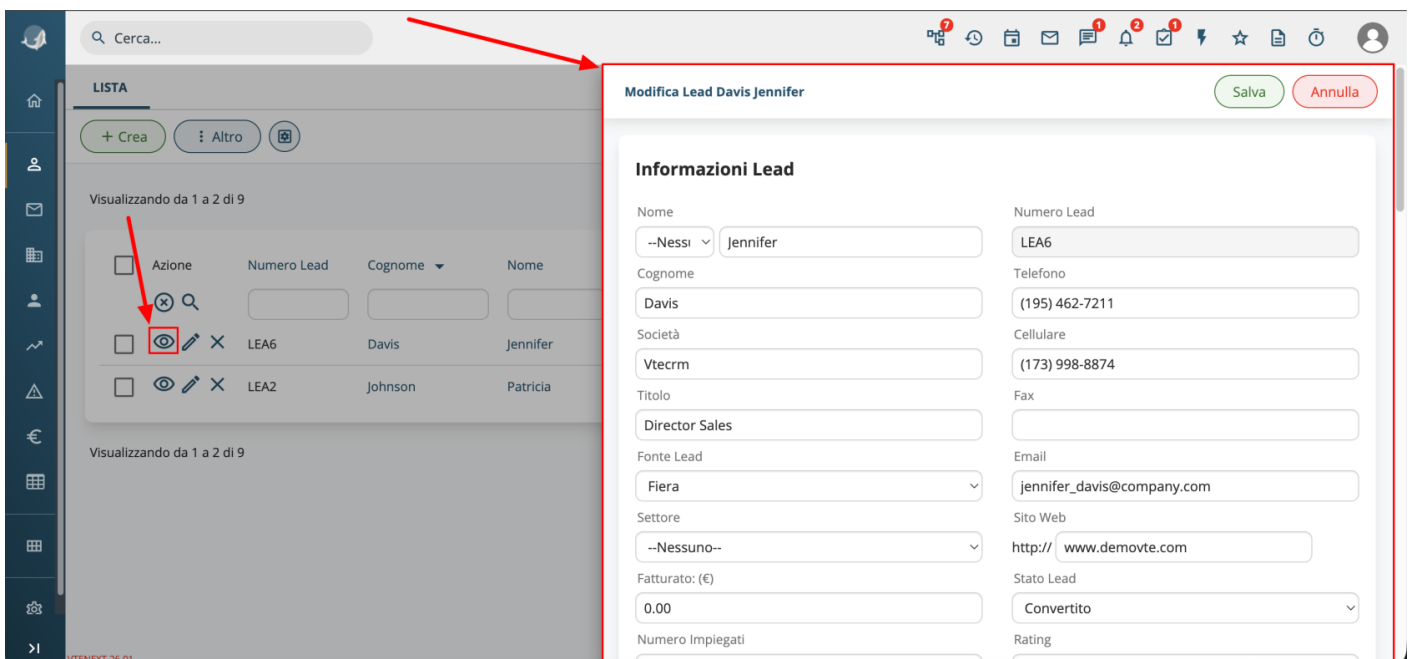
Cerca...

7 1 2 1

LISTA

+ Crea ⋮ Altro

Visualizzando da 1 a 2 di 9

| | Azione | Numero Lead | Cognome | Nome |
|---|---|---|---|---|
| | | LEA6 | Davis | Jennifer |
| | | LEA2 | Johnson | Patricia |

Visualizzando da 1 a 2 di 9

Modifica Lead Davis Jennifer

Salva Annulla

Informazioni Lead

Nome
--Nessu Jennifer

Numero Lead
LEA6

Cognome
Davis

Telefono
(195) 462-7211

Società
Vtecrm

Cellulare
(173) 998-8874

Titolo
Director Sales

Fax

Fonte Lead
Fiera

Email
jennifer_davis@company.com

Settore
--Nessuno--

Sito Web
http:// www.demovte.com

Fatturato: (€)
0.00

Stato Lead
Convertito

Numero Impiegati

Rating

VTENEXT 25.01